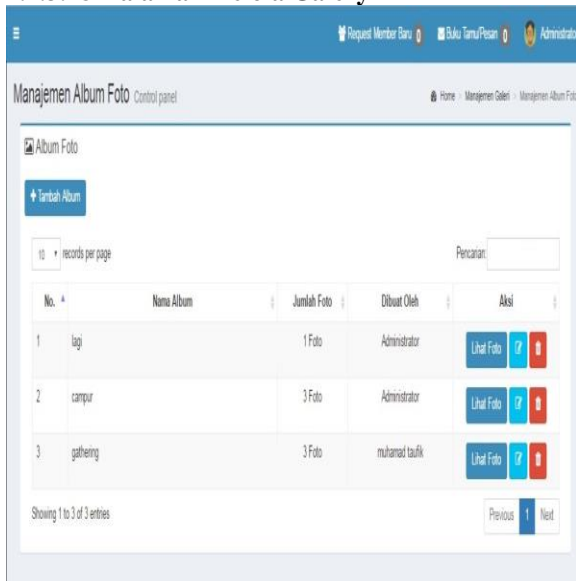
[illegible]

Request Member Baru 0 Buku Tamu/Pesan 0 Administrato

Manajemen Album Foto Control panel

Home > Manajemen Galeri > Manajemen Album Foto

Album Foto

+ Tambah Album

10 records per page

Pencarian:

| No. | Nama Album | Jumlah Foto | Dibuat Oleh | Aksi |
|---|---|---|---|---|
| 1 | lagi | 1 Foto | Administrator | Lihat Foto |
| 2 | campur | 3 Foto | Administrator | Lihat Foto |
| 3 | gathering | 3 Foto | muhamad taufik | Lihat Foto |

Showing 1 to 3 of 3 entries

Previous 1 Next